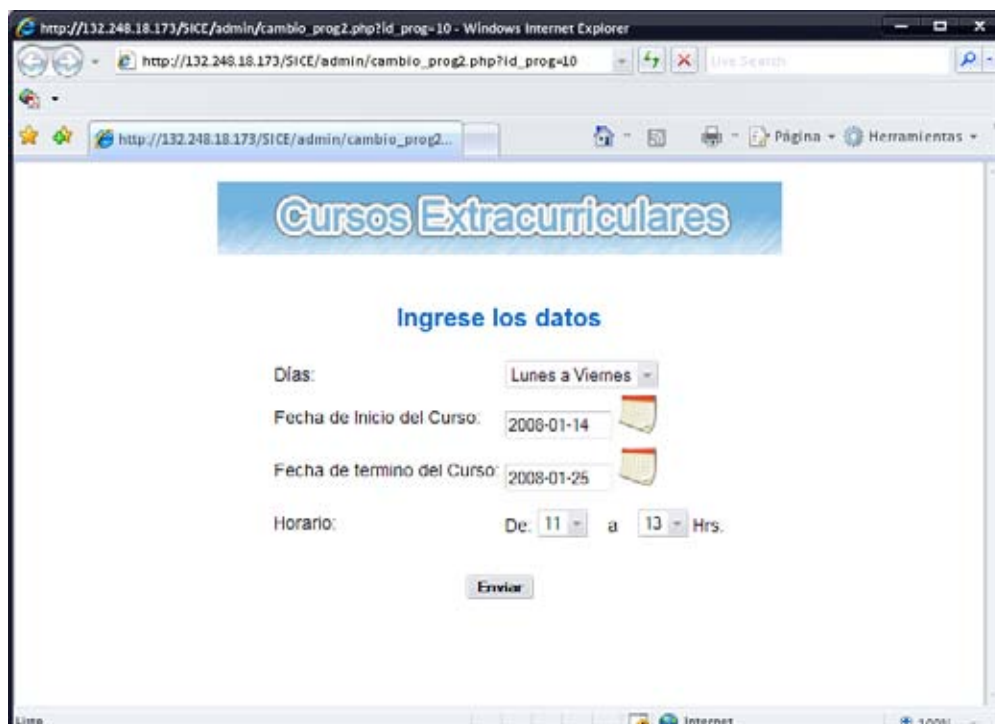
http://132.248.18.173/SICE/admin/cambio_prog2.php?id_prog=10 - Windows Internet Explorer

http://132.248.18.173/SICE/admin/cambio_prog2.php?id_prog=10

Live Search

http://132.248.18.173/SICE/admin/cambio_prog2...

Página

Herramientas

Cursos Extracurriculares

Ingrese los datos

Días: Lunes a Viernes

Fecha de Inicio del Curso: 2008-01-14

Fecha de termino del Curso: 2008-01-25

Horario: De: 11 a 13 Hrs.

Enviar

Listo

Internet

100%